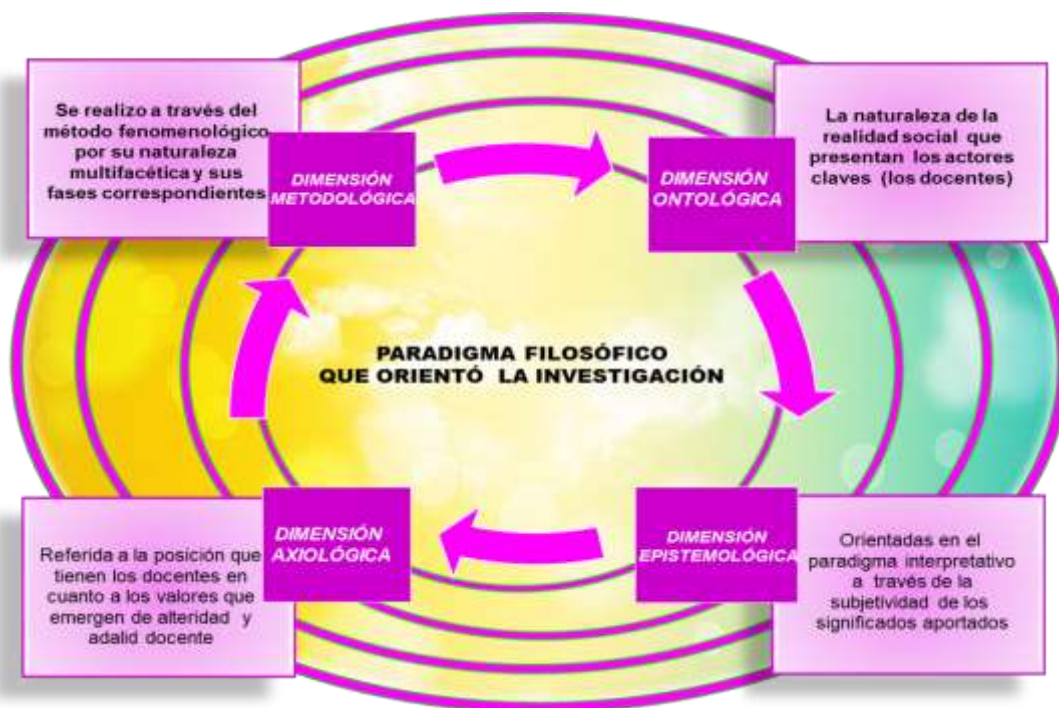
Se realizo a través del método fenomenológico por su naturaleza multifacética y sus fases correspondientes

DIMENSIÓN METODOLÓGICA

DIMENSIÓN ONTOLÓGICA

La naturaleza de la realidad social que presentan los actores claves (los docentes)

PARADIGMA FILOSÓFICO QUE ORIENTÓ LA INVESTIGACIÓN

Referida a la posición que tienen los docentes en cuanto a los valores que emergen de alteridad y adalid docente

DIMENSIÓN AXIOLÓGICA

DIMENSIÓN EPISTEMOLÓGICA

Orientadas en el paradigma interpretativo a través de la subjetividad de los significados aportados